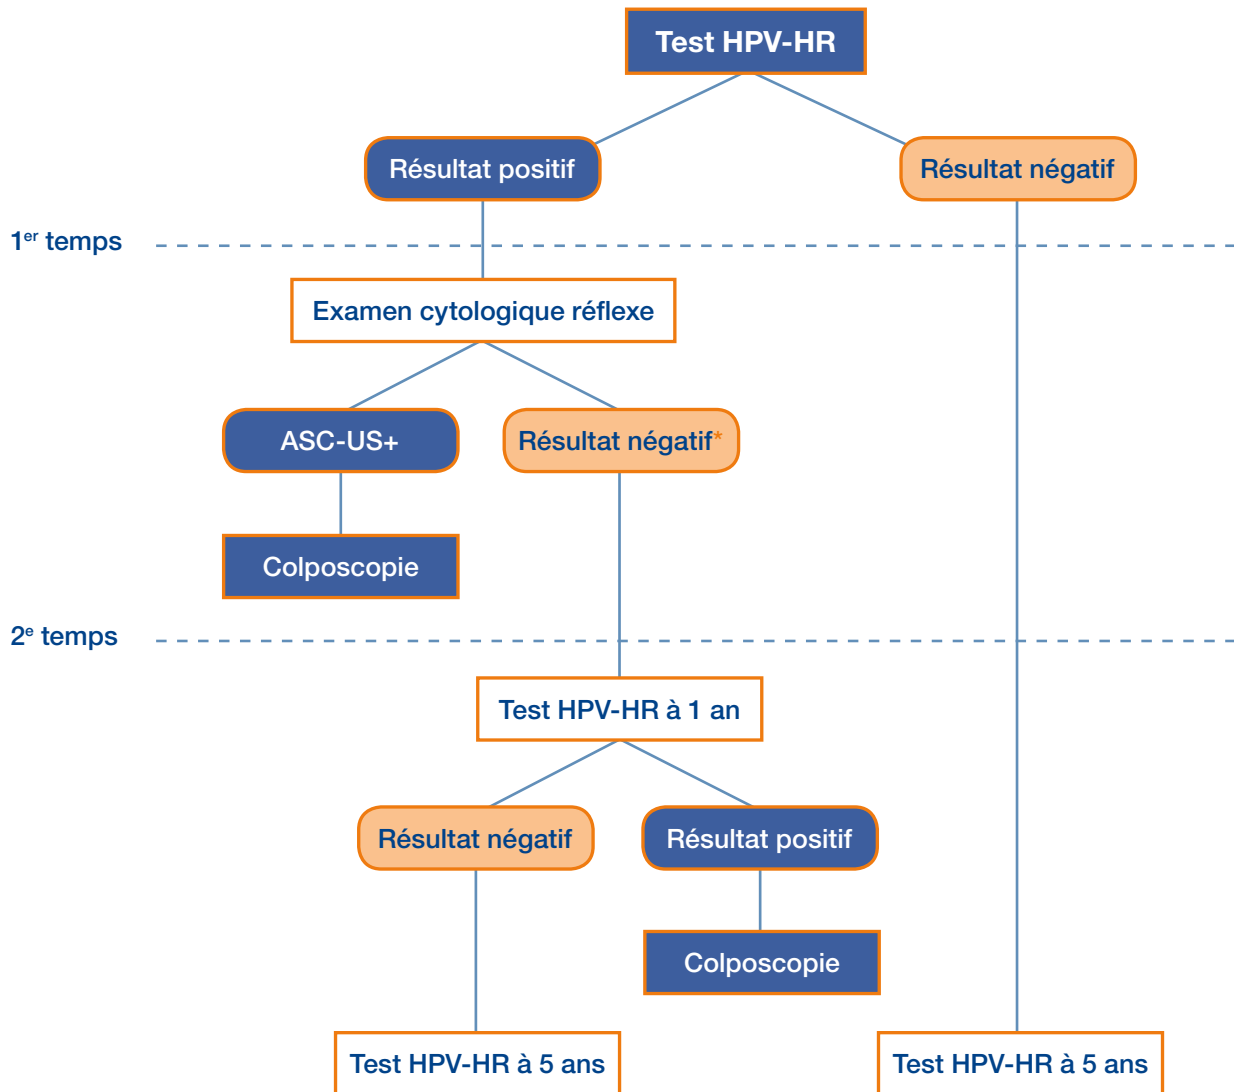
Test HPV-HR

Résultat positif

Résultat négatif

1$^{er}$ temps

Examen cytologique réflexe

ASC-US+

Résultat négatif*

Colposcopie

2$^{e}$ temps

Test HPV-HR à 1 an

Résultat négatif

Résultat positif

Colposcopie

Test HPV-HR à 5 ans

Test HPV-HR à 5 ans